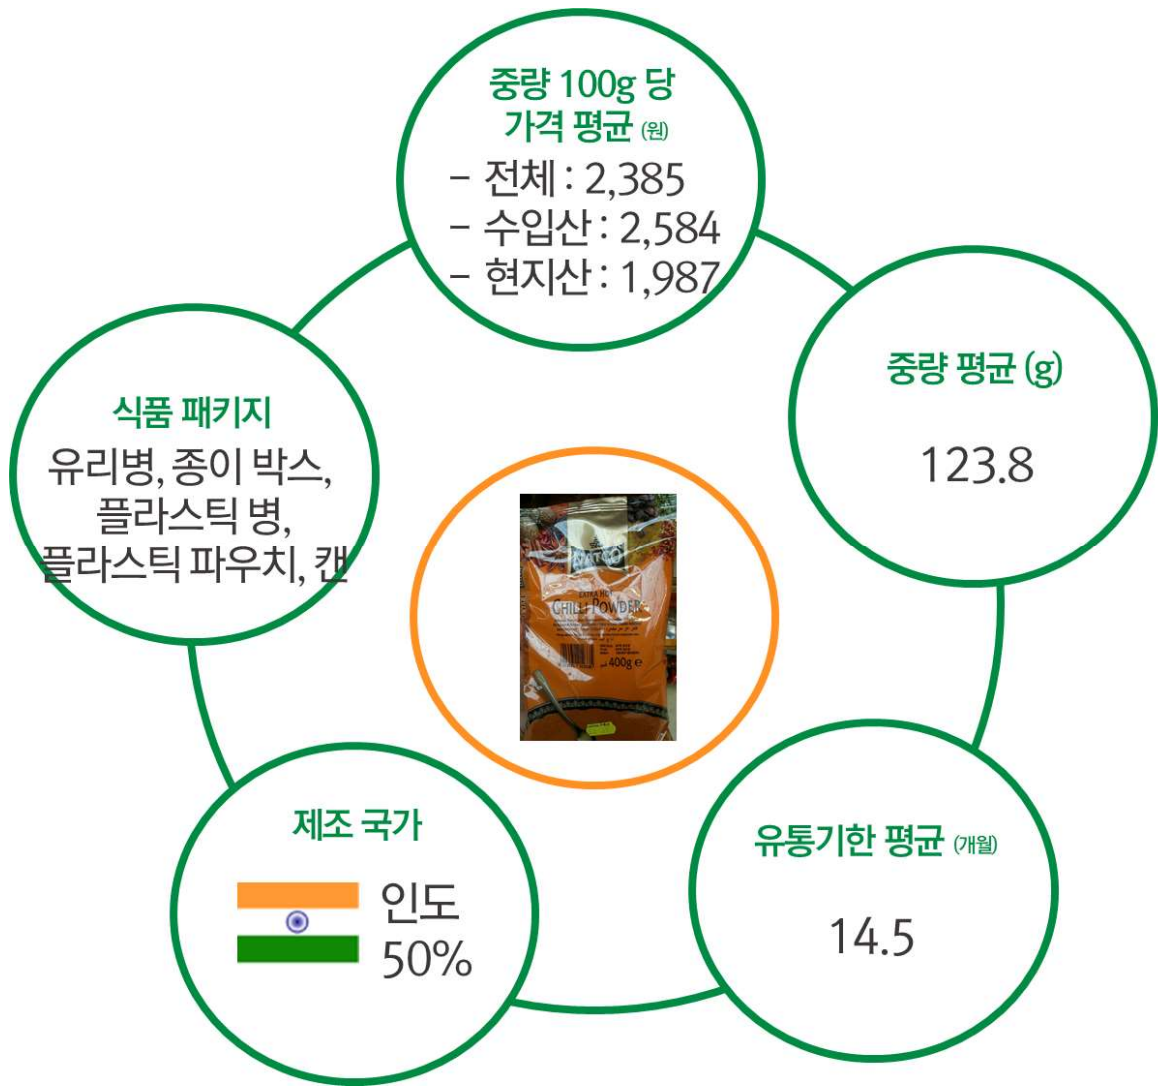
중량 100g 당
가격 평균 (원)
- 전체 : 2,385
- 수입산 : 2,584
- 현지산 : 1,987

중량 평균 (g)

123.8

식품 패키지
유리병, 종이 박스, 플라스틱 병, 플라스틱 파우치, 캔

TRS
EXTRA HOT
CHILLI POWDER
400g

제조 국가
인도
50%

유통기한 평균 (개월)

14.5